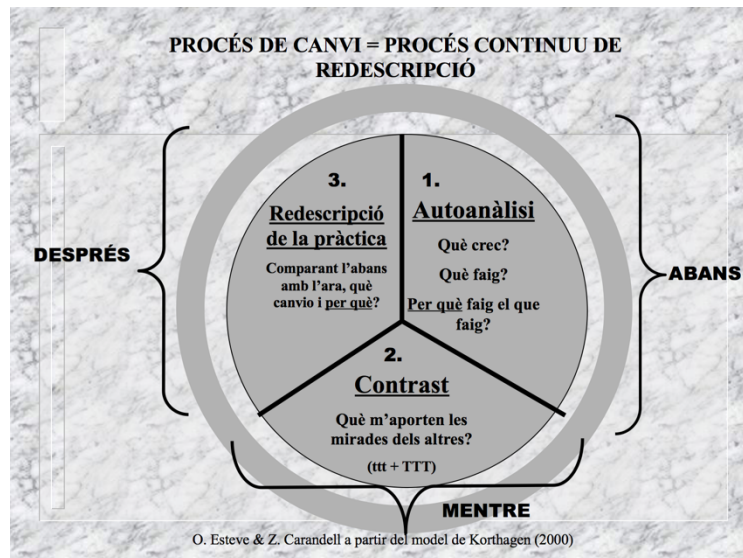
PROCÉS DE CANVI = PROCÉS CONTINUU DE REDESCRIPCIÓ

DESPRÉS

3.
Redescripció de la pràctica

Comparant l'abans amb l'ara, què canvio i per què?

1.
Autoanàlisi

Què crec?

Què faig?

Per què faig el que faig?

ABANS

2.
Contrast

Què m'aporten les mirades dels altres?

(ttt + TTT)

MENTRE

O. Esteve & Z. Carandell a partir del model de Korthagen (2000)